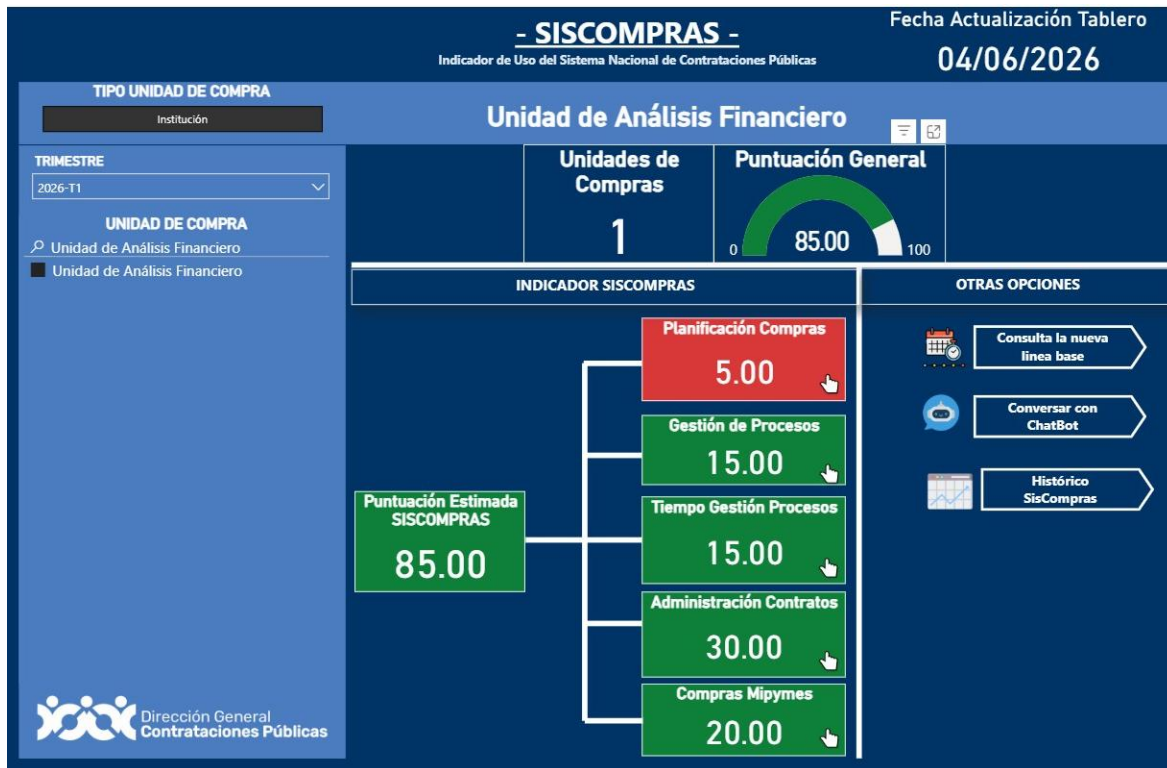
- SISCOMPRAS -
Indicador de Uso del Sistema Nacional de Contrataciones Públicas

Fecha Actualización Tablero
04/06/2026

TIPO UNIDAD DE COMPRA
Institución

Unidad de Análisis Financiero

TRIMESTRE
2026-T1

UNIDAD DE COMPRA
Unidad de Análisis Financiero
Unidad de Análisis Financiero

Unidades de Compras
1

Puntuación General
0
85.00
100

INDICADOR SISCOMPRAS

OTRAS OPCIONES

Planificación Compras
5.00

Gestión de Procesos
15.00

Tiempo Gestión Procesos
15.00

Administración Contratos
30.00

Compras Mipymes
20.00

Puntuación Estimada SISCOMPRAS
85.00

Consulta la nueva linea base

Conversar con ChatBot

Histórico SisCompras

Dirección General
Contrataciones Públicas